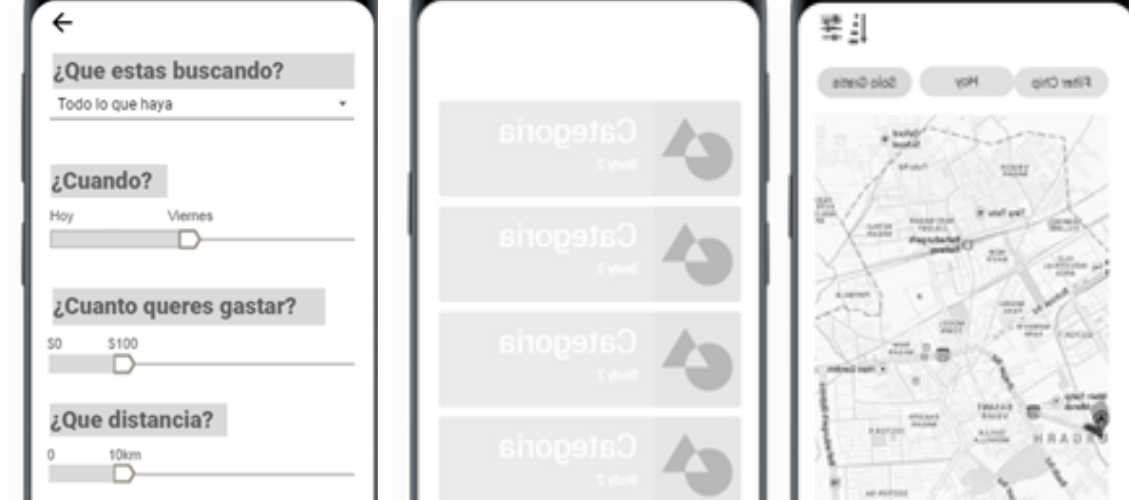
¿Que estas buscando?

Todo lo que haya

¿Cuando?

Hoy

Viernes

¿Cuanto queres gastar?

$0

$100

¿Que distancia?

0

10km

Categoria

Body 2

Categoria

Body 2

Categoria

Body 2

Categoria

Body 2

Solo Gratis

Hoy

Filter Chip

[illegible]